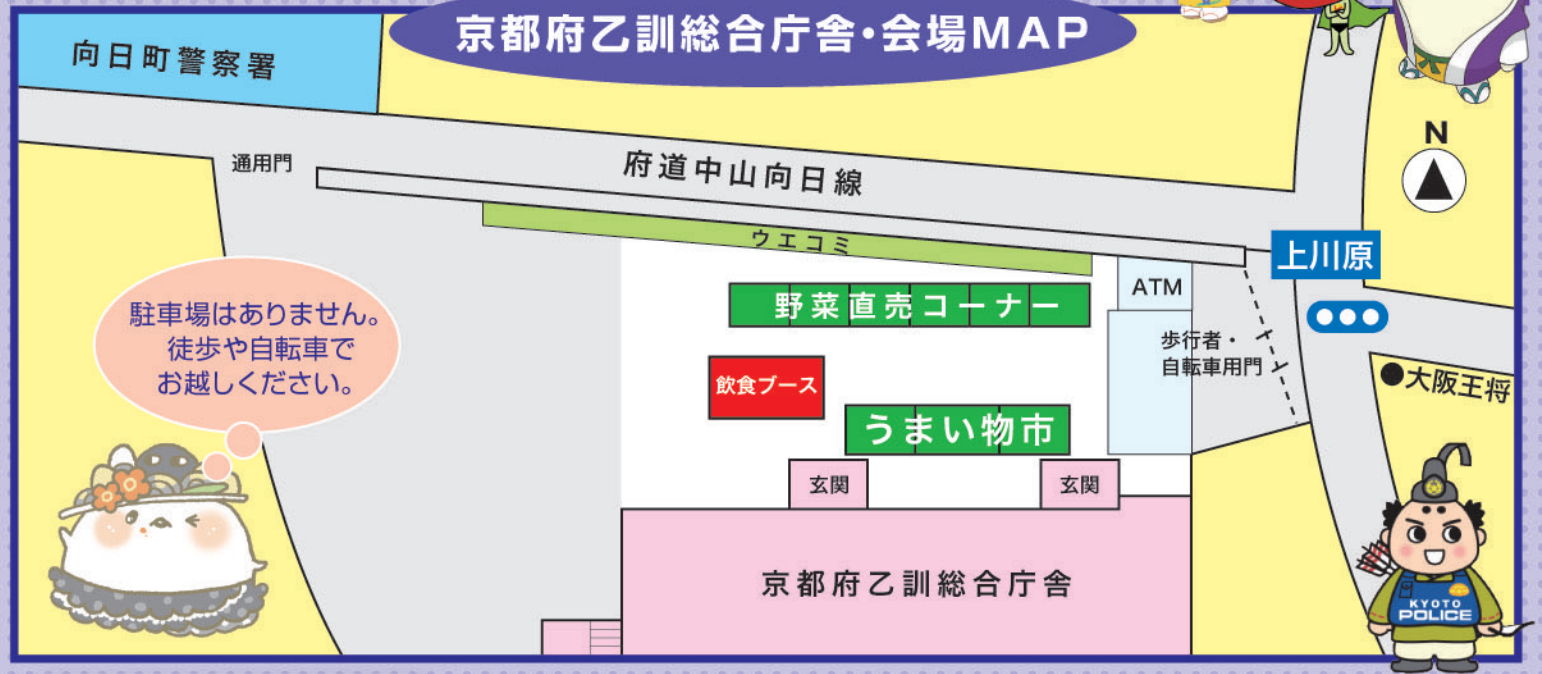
京都府乙訓総合庁舎・会場MAP

向日町警察署

通用門

府道中山向日線

ウエコミ

N

上川原

ATM

野菜直売コーナー

歩行者・自転車用門

飲食ブース

駐車場はありません。徒歩や自転車でお越しください。

うまい物市

●大阪王将

玄関

玄関

京都府乙訓総合庁舎

KYOTO POLICE